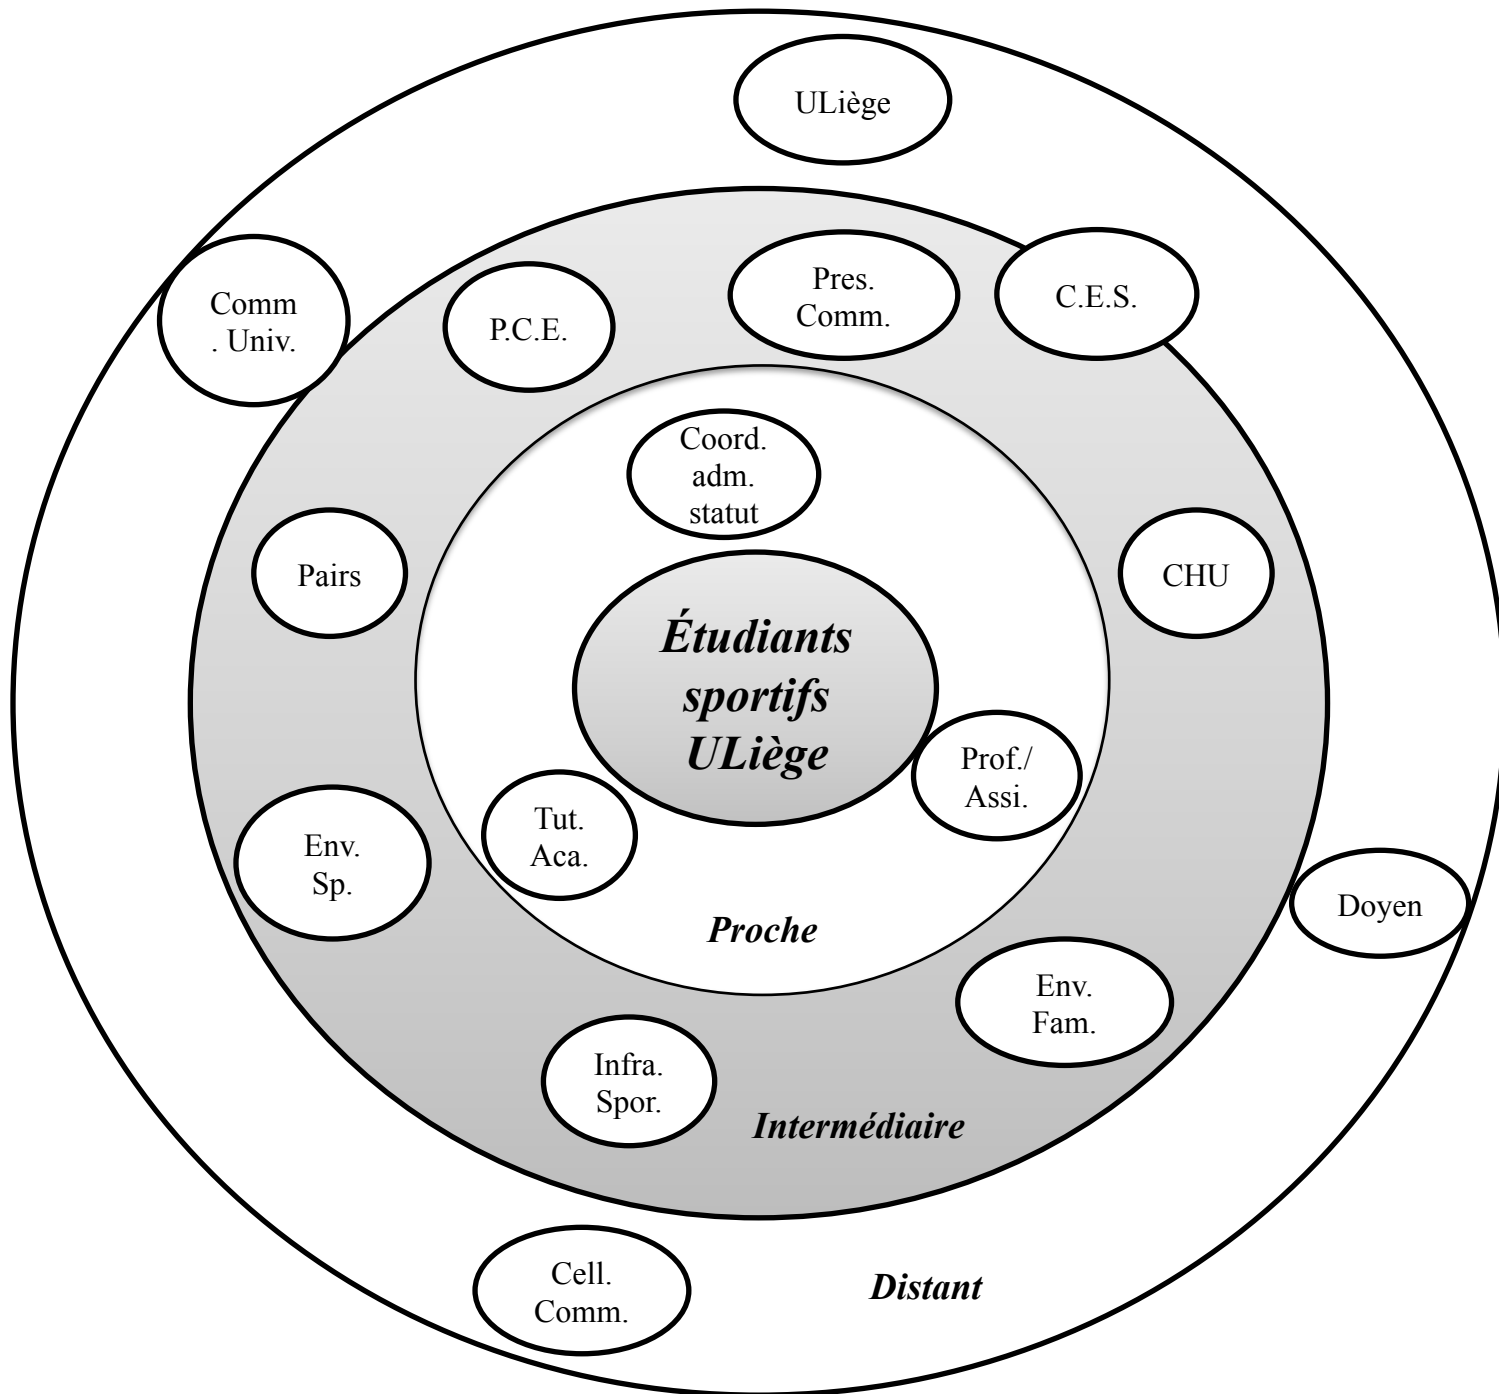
ULiège

Comm . Univ.

P.C.E.

Pres. Comm.

C.E.S.

Coord. adm. statut

Pairs

CHU

Étudiants sportifs ULiège

Prof./ Assi.

Tut. Aca.

Env. Sp.

Doyen

Proche

Env. Fam.

Infra. Spor.

Intermédiaire

Cell. Comm.

Distant